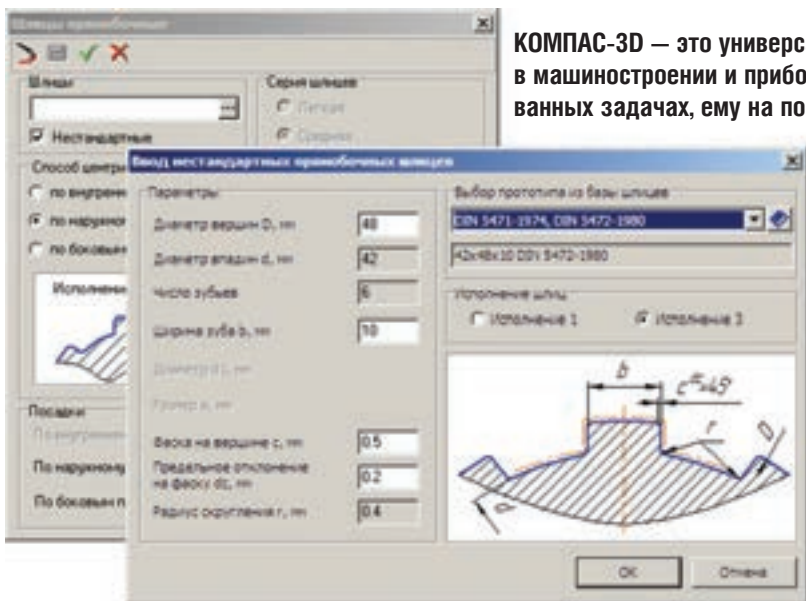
Шлицы прямобочные

Шлицы

Нестандартные

Серия шлицев

Легкая

Средняя

Способ центр

по внутренн

по наружном

по боковым

Исполнени

Посадки

По внутренн

По наружному

По боковым п

КОМПАС-3D — это универс в машиностроении и прибо ванных задачах, ему на по

Ввод нестандартных прямобочных шлицев

Параметры

Диаметр вершин D, мм 48

Диаметр впадин d, мм 42

Число зубьев 6

Ширина зуба b, мм 10

Диаметр d1, мм

Размер a, мм

Фаска на вершине c, мм 0.5

Предельное отклонение на фаску dc, мм 0.2

Радиус скругления r, мм 0.4

Выбор прототипа из базы шлицев

DIN 5471-1974, DIN 5472-1980

42x48x10 DIN 5472-1980

Исполнение шлиц

Исполнение 1

Исполнение 2

b

c×45°

r

D

d

OK

Отмена